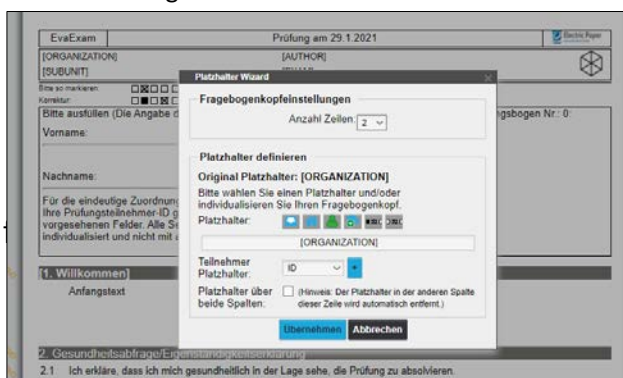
EvaExam

Prüfung am 29.1.2021

Electric Paper

[ORGANIZATION]

[AUTHOR]

[SUBUNIT]

Bitte so markieren:

Korrektur:

Bitte ausfüllen (Die Angabe d

ngsbogen Nr.: 0

Vorname:

Nachname:

Für die eindeutige Zuordnung Ihre Prüfungsteilnehmer-ID g vorgesehenen Felder. Alle Se individualisiert und nicht mit

1. Willkommen

Anfangstext

2. Gesundheitsabfrage/Eigenständigkeitserklärung

2.1 Ich erkläre, dass ich mich gesundheitlich in der Lage sehe, die Prüfung zu absolvieren.

Platzhalter Wizard

Fragebogenkopfeinstellungen

Anzahl Zeilen: 2

Platzhalter definieren

Original Platzhalter: [ORGANIZATION]

Bitte wählen Sie einen Platzhalter und/oder individualisieren Sie Ihren Fragebogenkopf.

Platzhalter:

[ORGANIZATION]

Teilnehmer Platzhalter: ID

Platzhalter über beide Spalten: (Hinweis: Der Platzhalter in der anderen Spalte dieser Zeile wird automatisch entfernt.)

Übernehmen Abbrechen